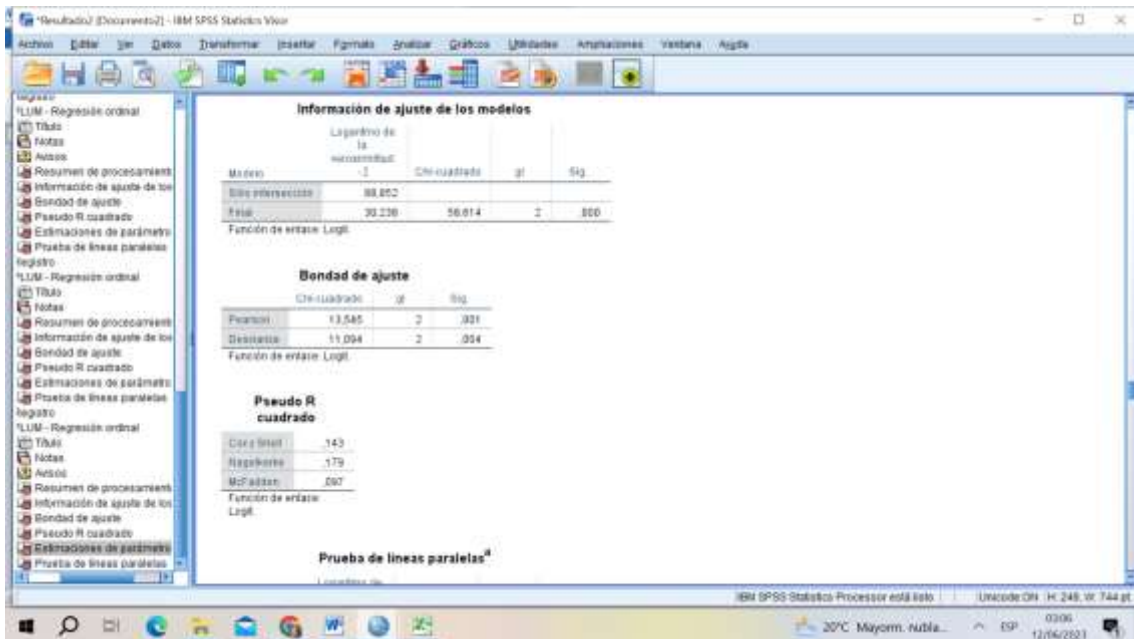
*Resultado2 [Documento2] - IBM SPSS Statistics Visor

Archivo Editar Ver Datos Transformar Insertar Formato Analizar Gráficos Utilidades Ampliaciones Ventana Ayuda

Registro
*LUM - Regresión ordinal
Título
Notas
Avisos
Resumen de procesamient
Información de ajuste de los
Bondad de ajuste
Pseudo R cuadrado
Estimaciones de parámetro
Prueba de líneas paralelas
Registro
*LUM - Regresión ordinal
Título
Notas
Resumen de procesamient
Información de ajuste de los
Bondad de ajuste
Pseudo R cuadrado
Estimaciones de parámetro
Prueba de líneas paralelas
Registro
*LUM - Regresión ordinal
Título
Notas
Avisos
Resumen de procesamient
Información de ajuste de los
Bondad de ajuste
Pseudo R cuadrado
Estimaciones de parámetro
Prueba de líneas paralelas

Información de ajuste de los modelos

| Modelo | Logaritmo de la verosimilitud -2 | Chi-cuadrado | gl | Sig. |
|---|---|---|---|---|
| Sólo intersección | 88,852 | | | |
| Final | 30,238 | 58,614 | 2 | ,000 |

Función de enlace: Logit.

Bondad de ajuste

| | Chi-cuadrado | gl | Sig. |
|---|---|---|---|
| Pearson | 13,545 | 2 | ,001 |
| Desvianza | 11,094 | 2 | ,004 |

Función de enlace: Logit.

Pseudo R cuadrado

| | |
|---|---|
| Cox y Snell | ,143 |
| Nagelkerke | ,179 |
| McFadden | ,097 |

Función de enlace: Logit.

Prueba de líneas paralelas$^a$

Logaritmo de

IBM SPSS Statistics Processor está listo | Unicode:ON | H: 248, W: 744 pt

20°C Mayorm. nubla... ESP 03:06 12/06/2023